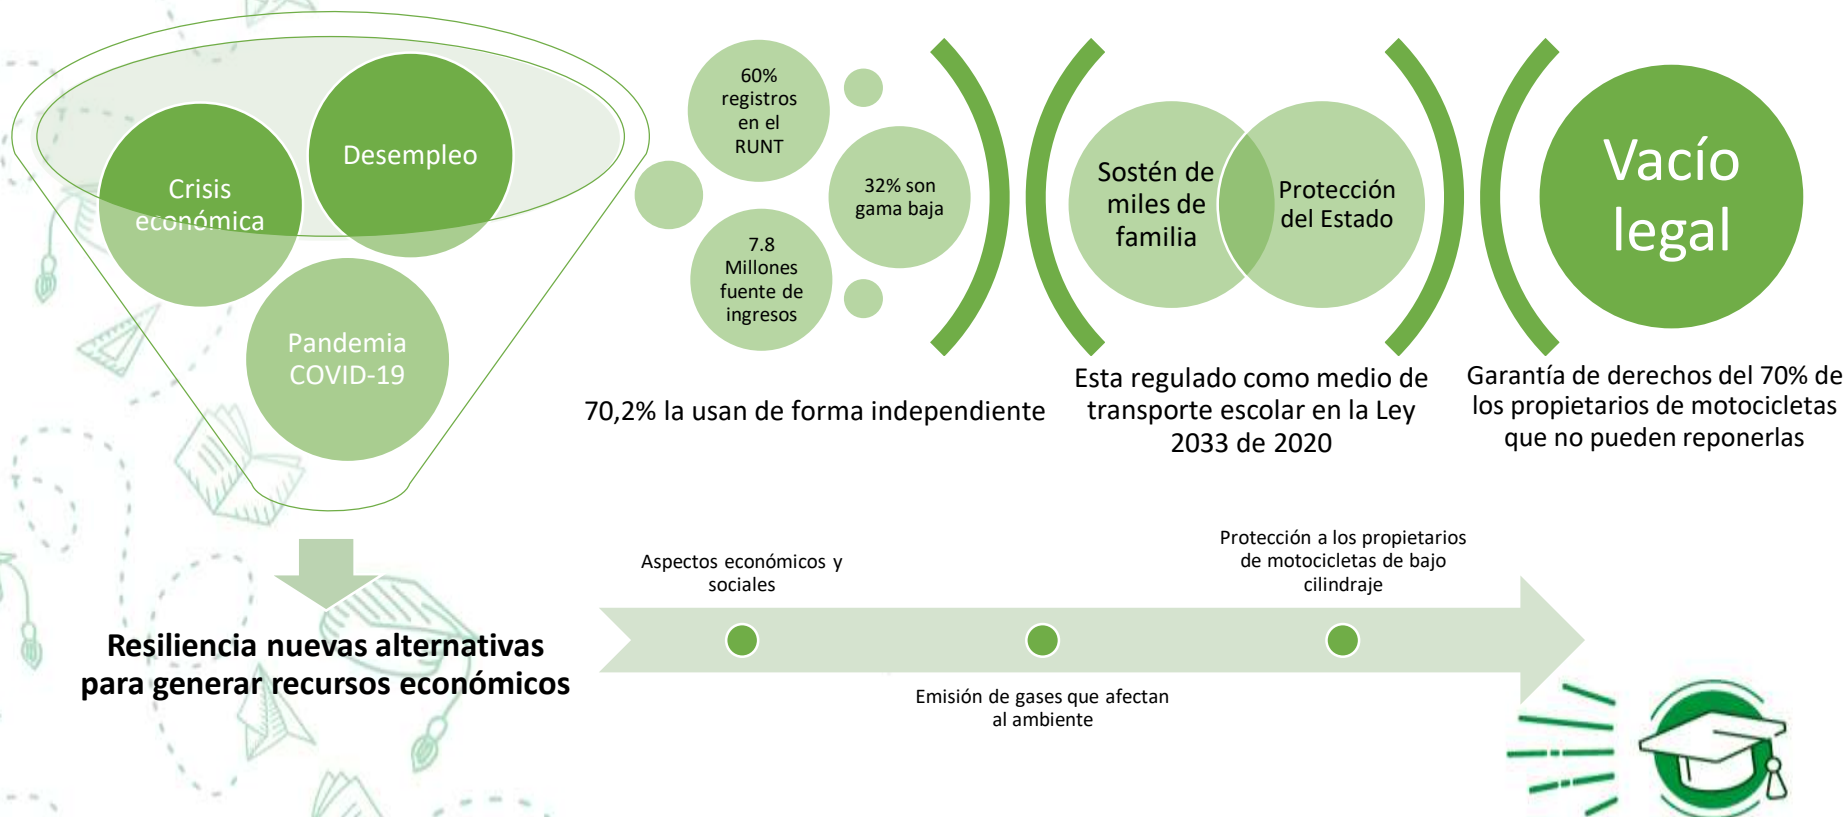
Crisis económica

Desempleo

Pandemia COVID-19

Resiliencia nuevas alternativas para generar recursos económicos

60% registros en el RUNT

32% son gama baja

7.8 Millones fuente de ingresos

70,2% la usan de forma independiente

Sostén de miles de familia

Protección del Estado

Esta regulado como medio de transporte escolar en la Ley 2033 de 2020

Vacío legal

Garantía de derechos del 70% de los propietarios de motocicletas que no pueden reponerlas

Aspectos económicos y sociales

Protección a los propietarios de motocicletas de bajo cilindraje

Emisión de gases que afectan al ambiente